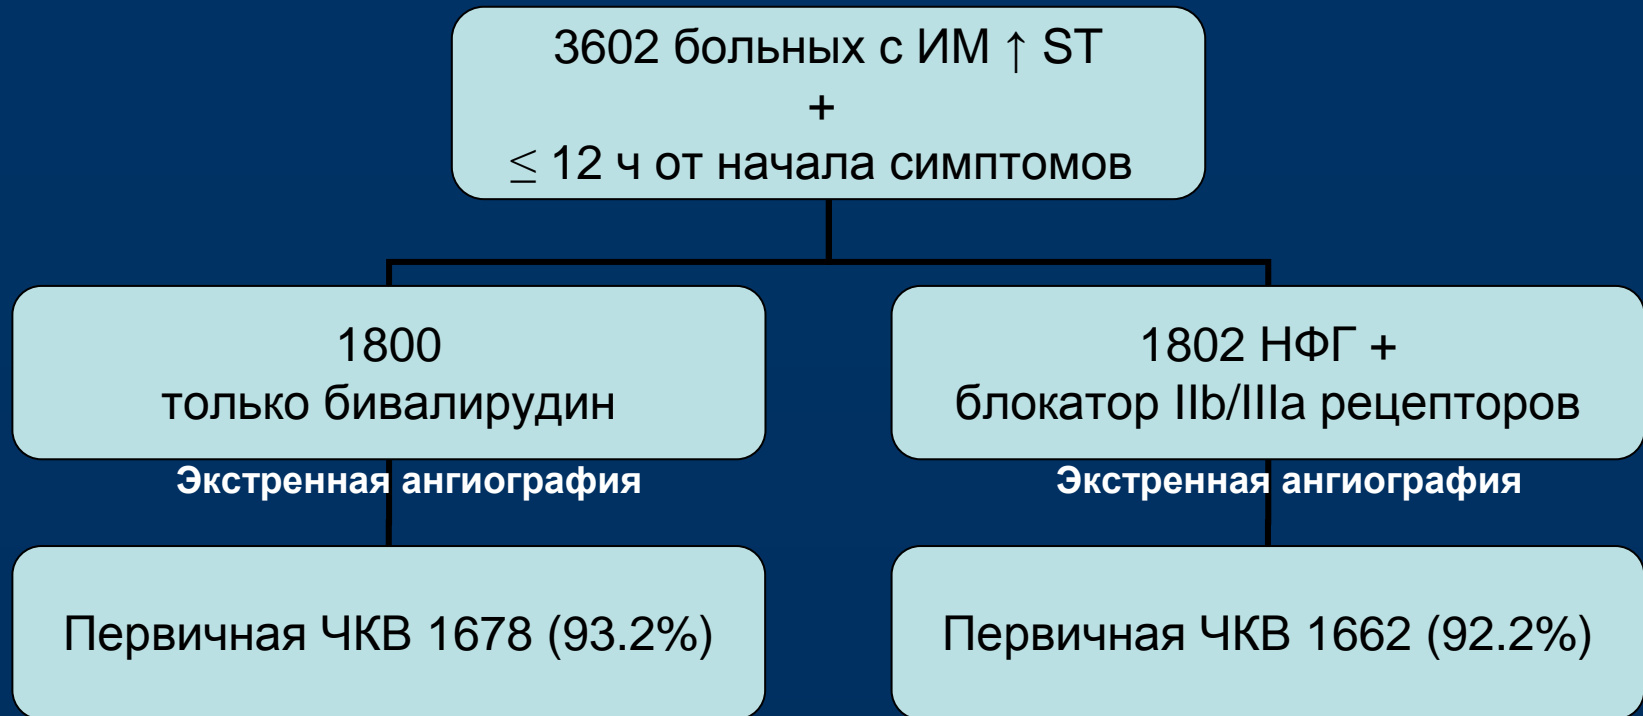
3602 больных с ИМ ↑ ST
+
$\leq$ 12 ч от начала симптомов

1800
только бивалирудин

Экстренная ангиография

Первичная ЧКВ 1678 (93.2%)

1802 НФГ +
блокатор IIb/IIIa рецепторов

Экстренная ангиография

Первичная ЧКВ 1662 (92.2%)